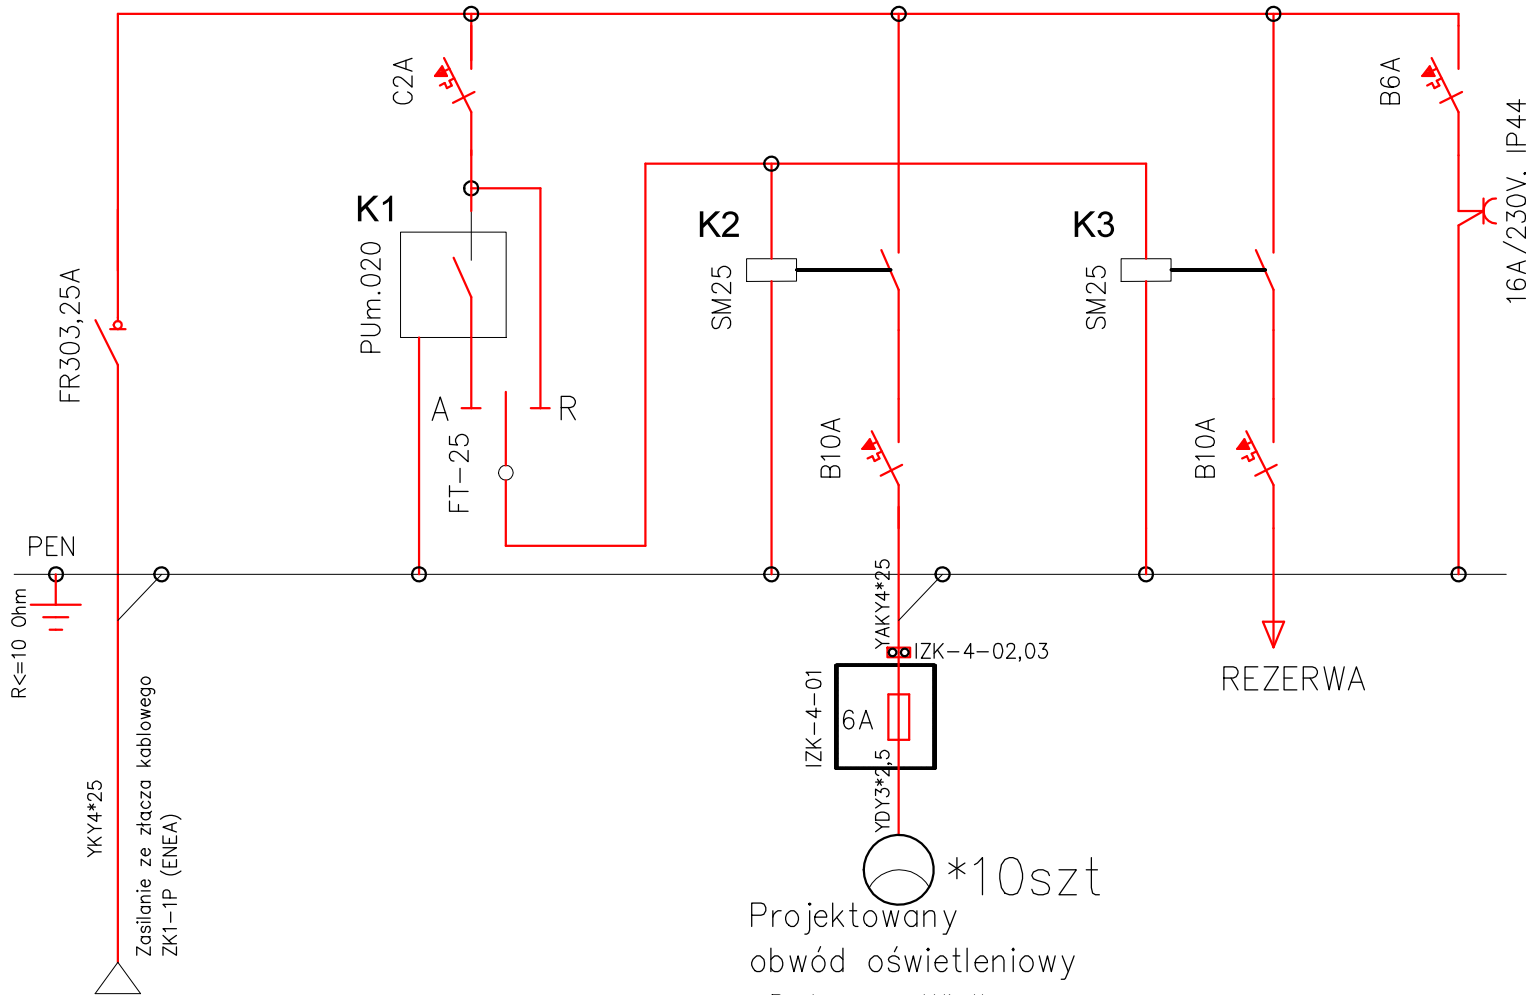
C2A

K1

PUm.020

A

R

FT-25

FR303,25A

K2

SM25

B10A

K3

SM25

B10A

B6A

16A/230V. IP44

PEN

R<=10 Ohm

YKY4*25

Zasilanie ze złacza kablowego ZK1-1P (ENEA)

YAKY4*25

IZK-4-02,03

IZK-4-01

6A

YDY3*2,5

*10szt

Projektowany
obwód oświetleniowy

REZERWA